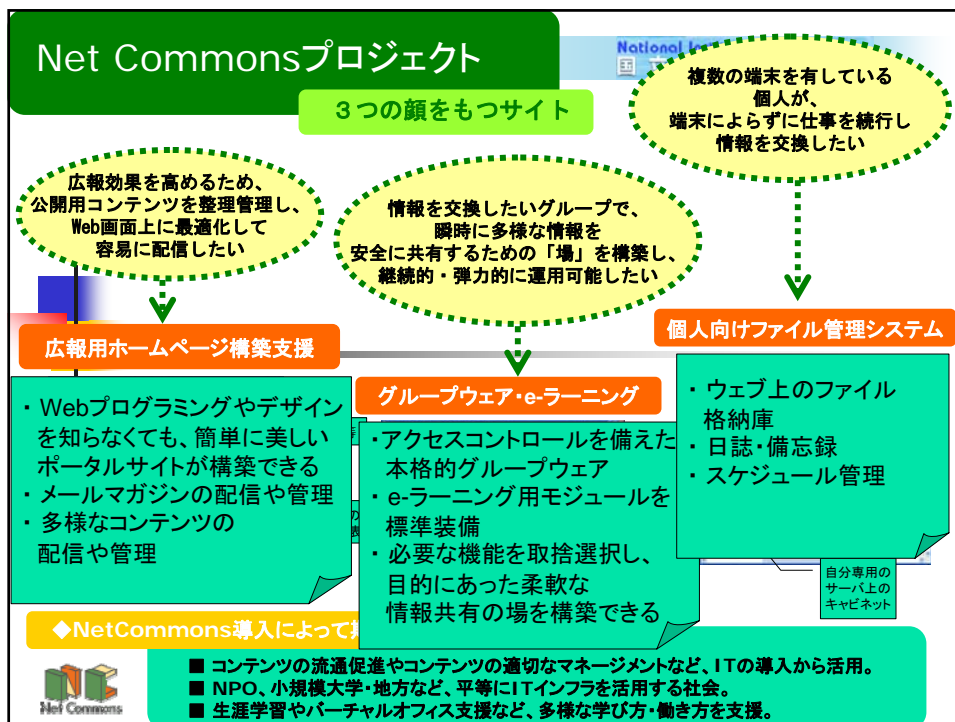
Net Commonsプロジェクト

３つの顔をもつサイト

National I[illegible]
国 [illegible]

複数の端末を有している
個人が、
端末によらずに仕事を続行し
情報を交換したい

広報効果を高めるため、
公開用コンテンツを整理管理し、
Web画面上に最適化して
容易に配信したい

情報を交換したいグループで、
瞬時に多様な情報を
安全に共有するための「場」を構築し、
継続的・弾力的に運用可能したい

広報用ホームページ構築支援

・Webプログラミングやデザインを知らなくても、簡単に美しいポータルサイトが構築できる
・メールマガジンの配信や管理
・多様なコンテンツの配信や管理

グループウェア・e-ラーニング

・アクセスコントロールを備えた本格的グループウェア
・e-ラーニング用モジュールを標準装備
・必要な機能を取捨選択し、目的にあった柔軟な情報共有の場を構築できる

個人向けファイル管理システム

・ウェブ上のファイル格納庫
・日誌・備忘録
・スケジュール管理

自分専用のサーバ上のキャビネット

◆NetCommons導入によって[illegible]

Net Commons

■ コンテンツの流通促進やコンテンツの適切なマネージメントなど、ITの導入から活用。
■ NPO、小規模大学・地方など、平等にITインフラを活用する社会。
■ 生涯学習やバーチャルオフィス支援など、多様な学び方・働き方を支援。